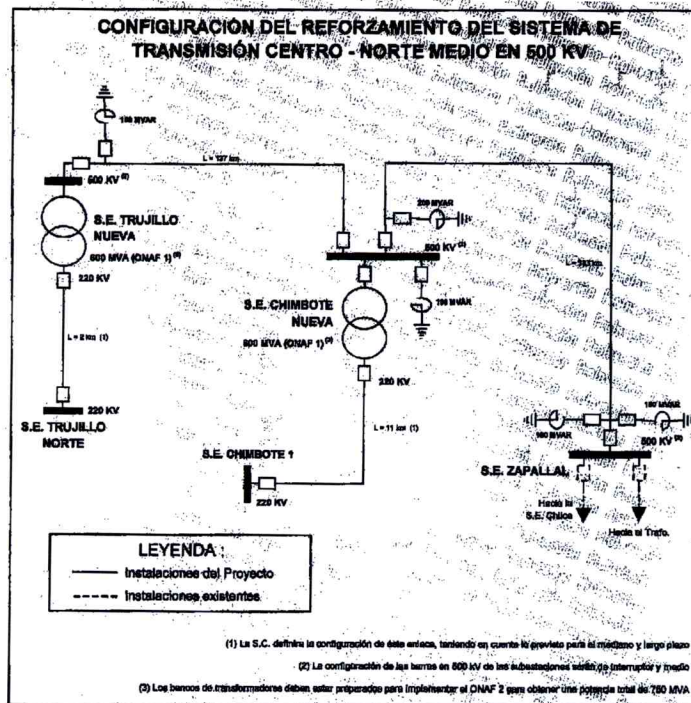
CONFIGURACION DEL REFORZAMIENTO DEL SISTEMA DE TRANSMISIÓN CENTRO - NORTE MEDIO EN 500 KV

150 MVAR

L = 137 km

500 KV $^{(2)}$

S.E. TRUJILLO NUEVA

600 MVA (ONAF 1) $^{(3)}$

220 KV

L = 2 km (1)

220 KV

S.E. TRUJILLO NORTE

200 MVAR

500 KV $^{(2)}$

L = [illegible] km

S.E. CHIMBOTE NUEVA

150 MVAR

600 MVA (ONAF 1) $^{(3)}$

220 KV

L = 11 km (1)

S.E. CHIMBOTE 1

220 KV

100 MVAR

150 MVAR

500 KV $^{(2)}$

S.E. ZAPALLAL

Hacia la S.E. Chilca

Hacia el Trafo.

LEYENDA :

Instalaciones del Proyecto

Instalaciones existentes

(1) La S.C. definirá la configuración de éste enlace, teniendo en cuenta lo previsto para el mediano y largo plazo

(2) La configuración de las barras en 500 kV de las subestaciones serán de interruptor y medio

(3) Los bancos de transformadores deben estar preparados para implementar el ONAF 2 para obtener una potencia total de 750 MVA